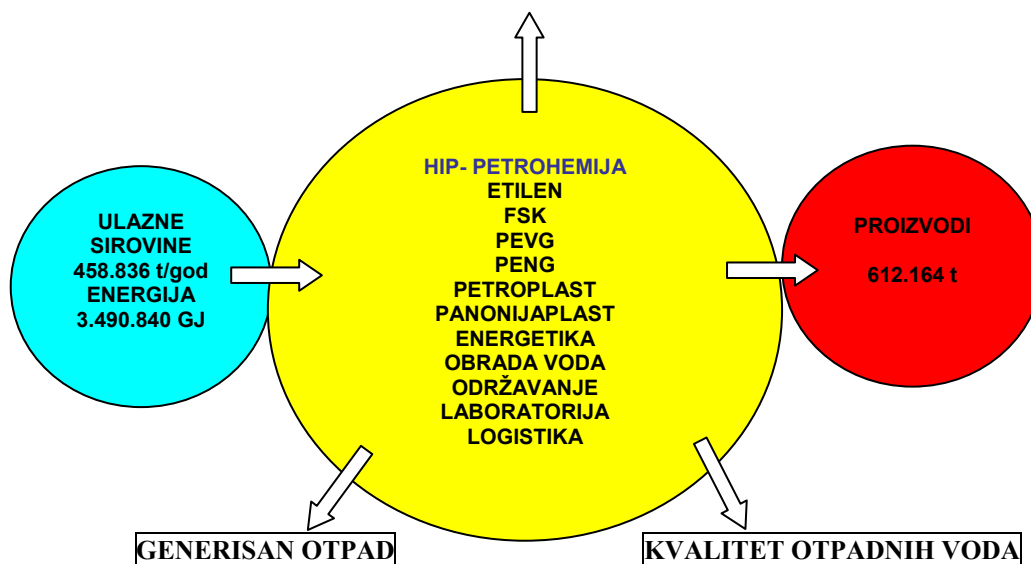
ULAZNE SIROVINE
458.836 t/god
ENERGIJA
3.490.840 GJ

HIP- PETROHEMIJA
ETILEN
FSK
PEVG
PENG
PETROPLAST
PANONIJAPLAST
ENERGETIKA
OBRADA VODA
ODRŽAVANJE
LABORATORIJA
LOGISTIKA

PROIZVODI
612.164 t

GENERISAN OTPAD

KVALITET OTPADNIH VODA